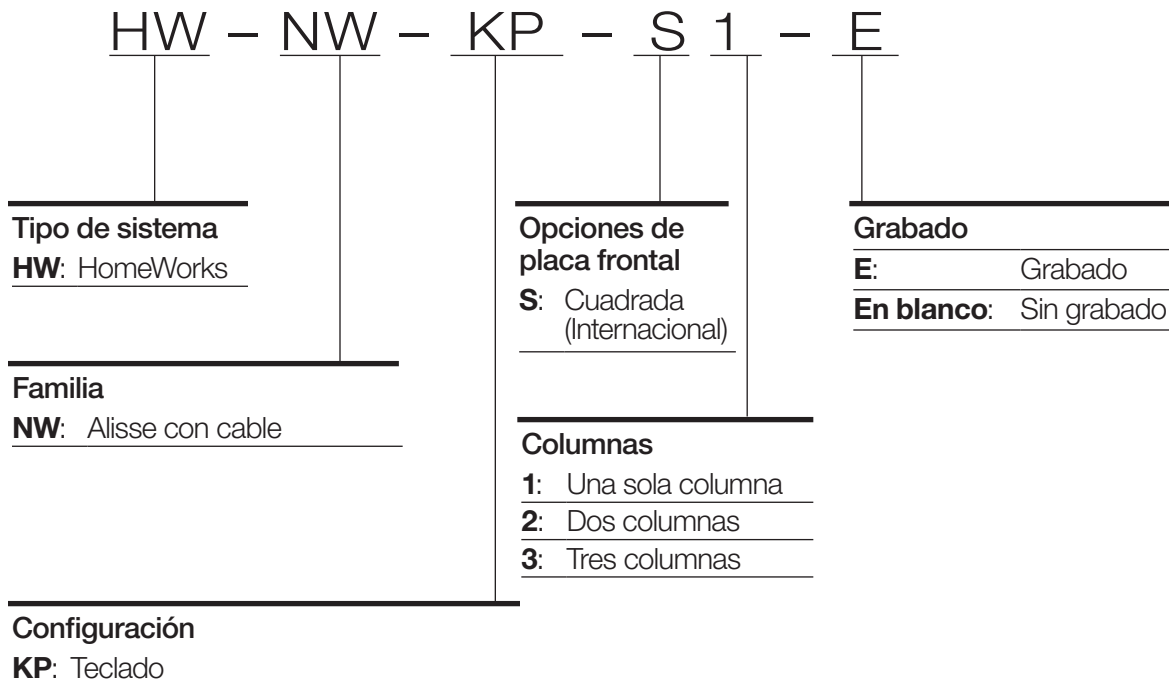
HW – NW – KP – S 1 – E

Tipo de sistema
**HW**: HomeWorks

Familia
**NW**: Alisse con cable

Configuración
**KP**: Teclado

Opciones de placa frontal
**S**: Cuadrada (Internacional)

Columnas
**1**: Una sola columna
**2**: Dos columnas
**3**: Tres columnas

Grabado
**E**: Grabado
**En blanco**: Sin grabado